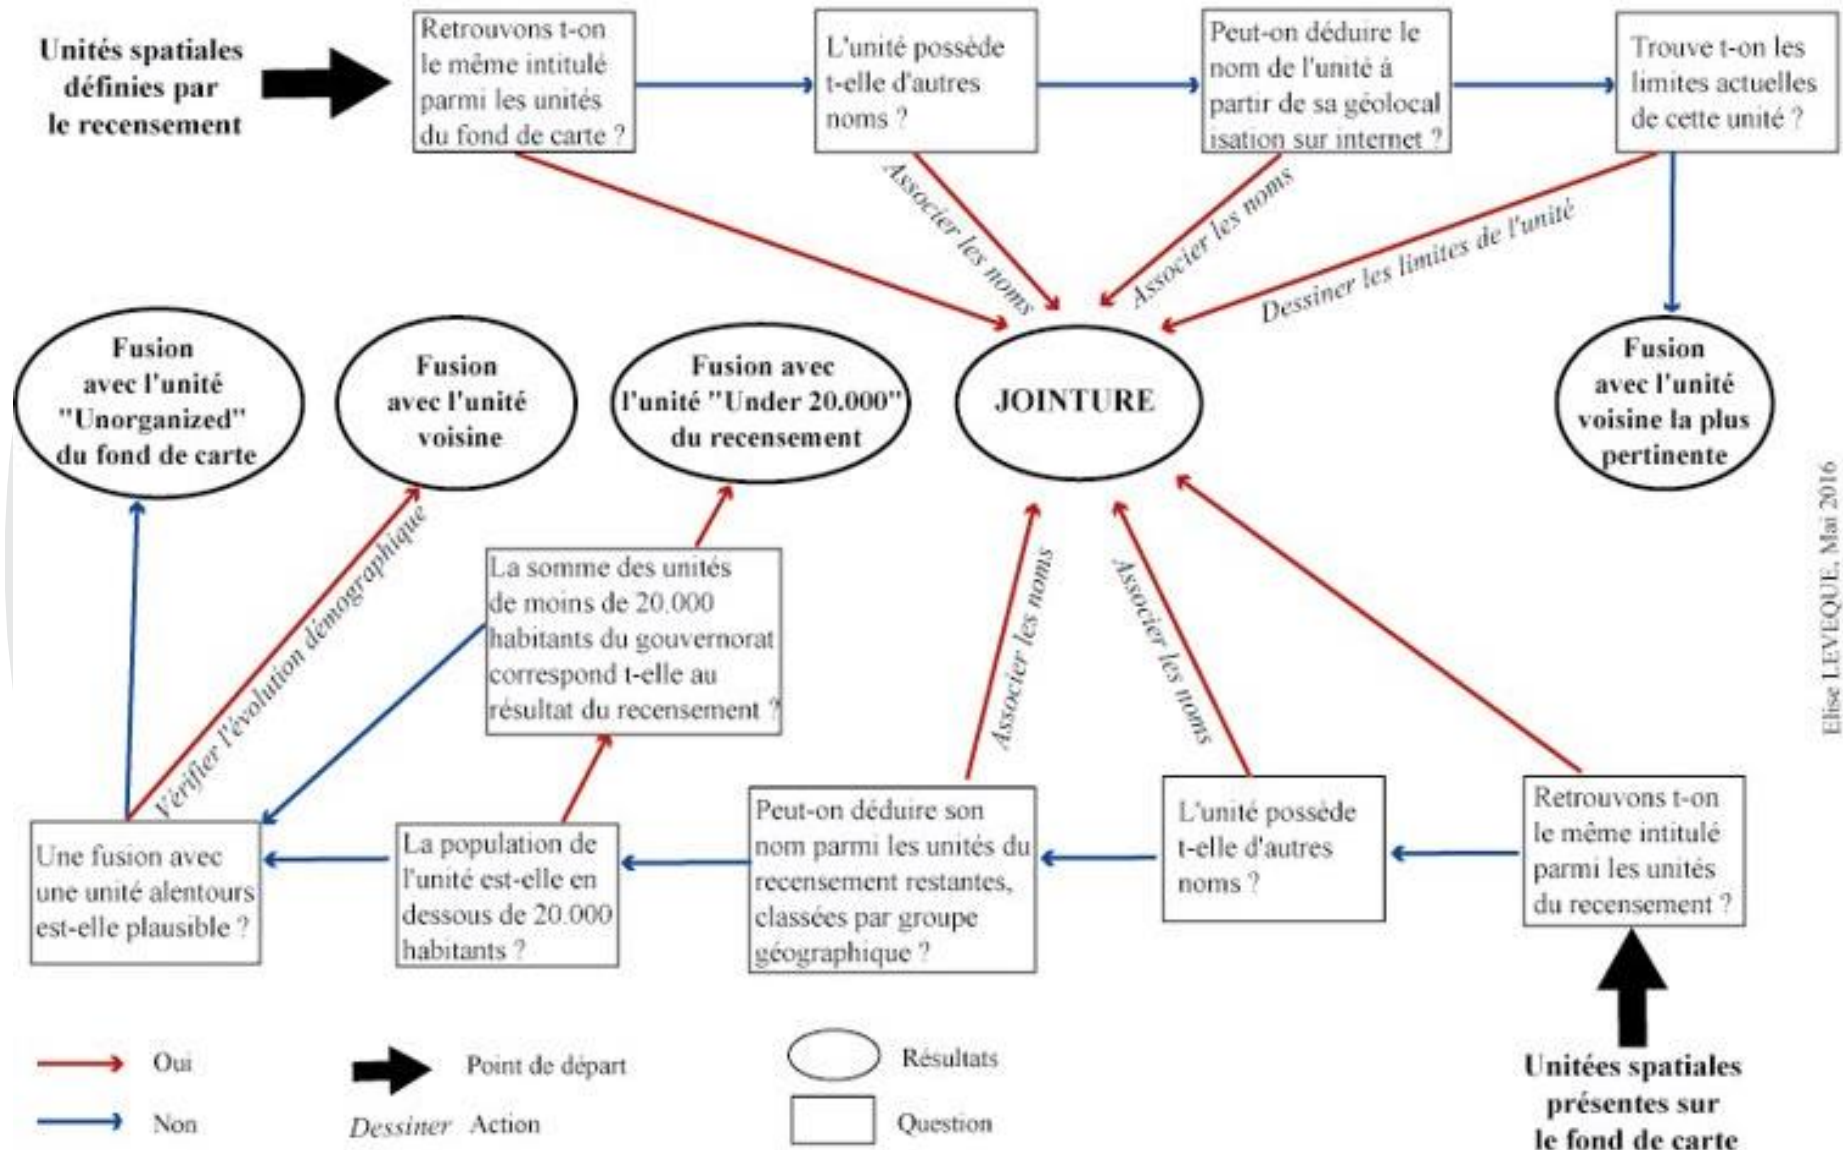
Unités spatiales définies par le recensement

Retrouvons t-on le même intitulé parmi les unités du fond de carte ?

L'unité possède t-elle d'autres noms ?

Peut-on déduire le nom de l'unité à partir de sa géolocalisation sur internet ?

Trouve t-on les limites actuelles de cette unité ?

Associer les noms

Associer les noms

Dessiner les limites de l'unité

Fusion avec l'unité "Unorganized" du fond de carte

Fusion avec l'unité voisine

Fusion avec l'unité "Under 20.000" du recensement

JOINTURE

Fusion avec l'unité voisine la plus pertinente

Elise LEVEQUE, Mai 2016

Vérifier l'évolution démographique

La somme des unités de moins de 20.000 habitants du gouvernorat correspond t-elle au résultat du recensement ?

Associer les noms

Associer les noms

Une fusion avec une unité alentours est-elle plausible ?

La population de l'unité est-elle en dessous de 20.000 habitants ?

Peut-on déduire son nom parmi les unités du recensement restantes, classées par groupe géographique ?

L'unité possède t-elle d'autres noms ?

Retrouvons t-on le même intitulé parmi les unités du recensement ?

Oui

Non

Point de départ

Dessiner Action

Résultats

Question

Unitées spatiales présentes sur le fond de carte